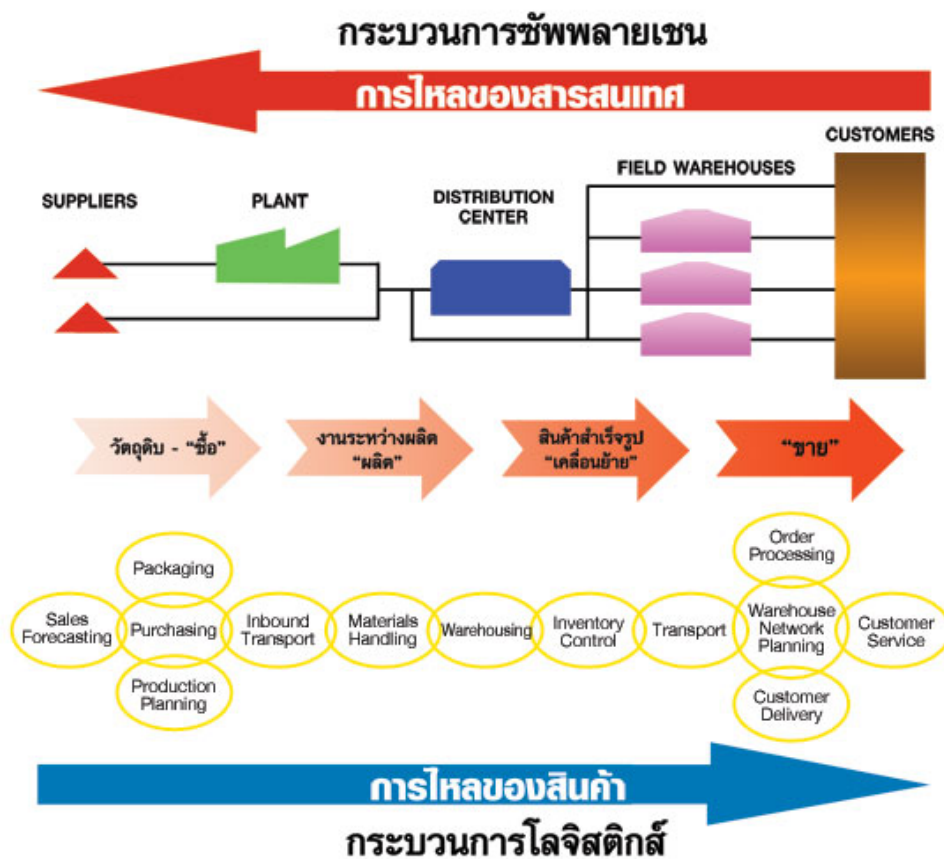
กระบวนการซัพพลายเชน

การไหลของสารสนเทศ

CUSTOMERS

FIELD WAREHOUSES

SUPPLIERS

PLANT

DISTRIBUTION CENTER

วัตถุดิบ - "ซื้อ"

งานระหว่างผลิต "ผลิต"

สินค้าสำเร็จรูป "เคลื่อนย้าย"

"ขาย"

Order Processing

Packaging

Sales Forecasting

Purchasing

Inbound Transport

Materials Handling

Warehousing

Inventory Control

Transport

Warehouse Network Planning

Customer Service

Production Planning

Customer Delivery

การไหลของสินค้า

กระบวนการโลจิสติกส์